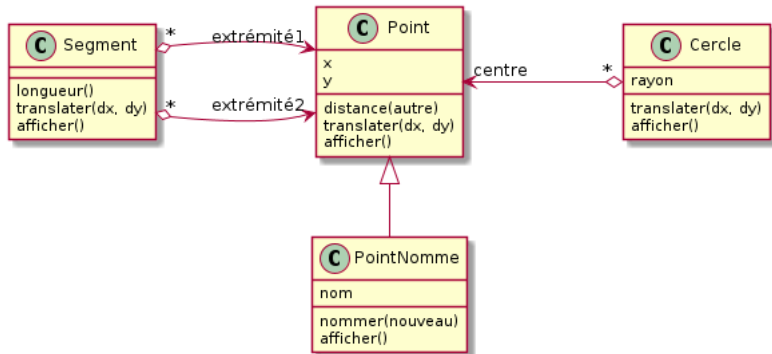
C Segment

longueur()
translater(dx, dy)
afficher()

*
extrémité1

*
extrémité2

C Point

x
y

distance(autre)
translater(dx, dy)
afficher()

centre

*

C Cercle

rayon

translater(dx, dy)
afficher()

C PointNomme

nom

nommer(nouveau)
afficher()